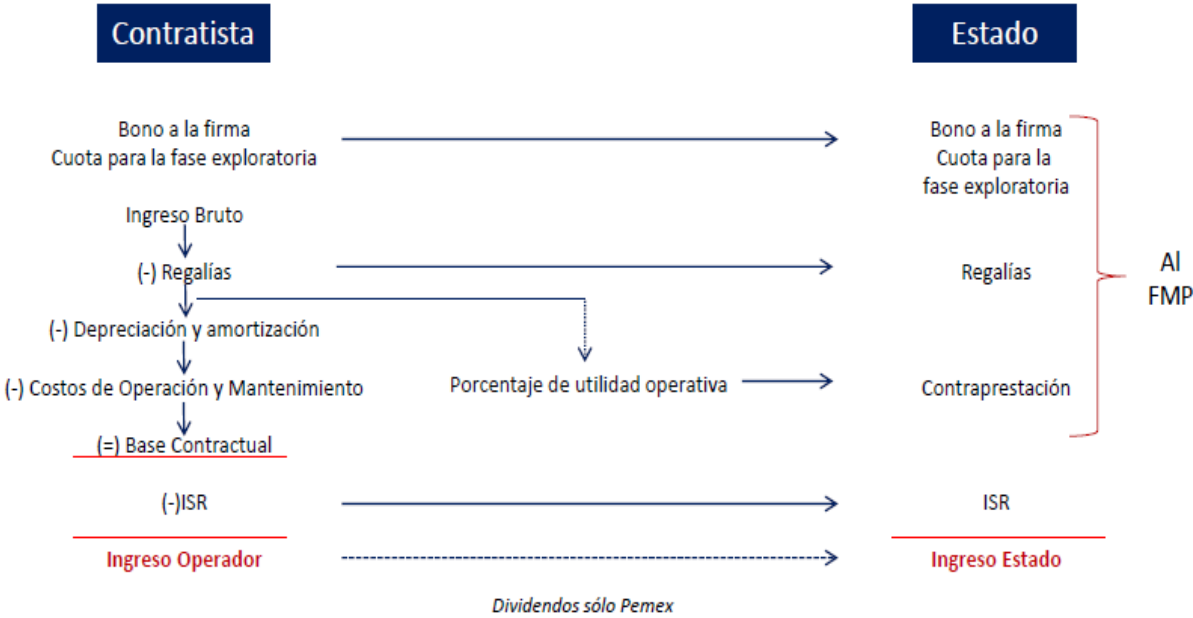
Contratista

Estado

Bono a la firma
Cuota para la fase exploratoria

Bono a la firma
Cuota para la fase exploratoria

Ingreso Bruto

(-) Regalías

Regalías

Al FMP

(-) Depreciación y amortización

(-) Costos de Operación y Mantenimiento

Porcentaje de utilidad operativa

Contraprestación

(=) Base Contractual

(-)ISR

ISR

Ingreso Operador

Ingreso Estado

Dividendos sólo Pemex